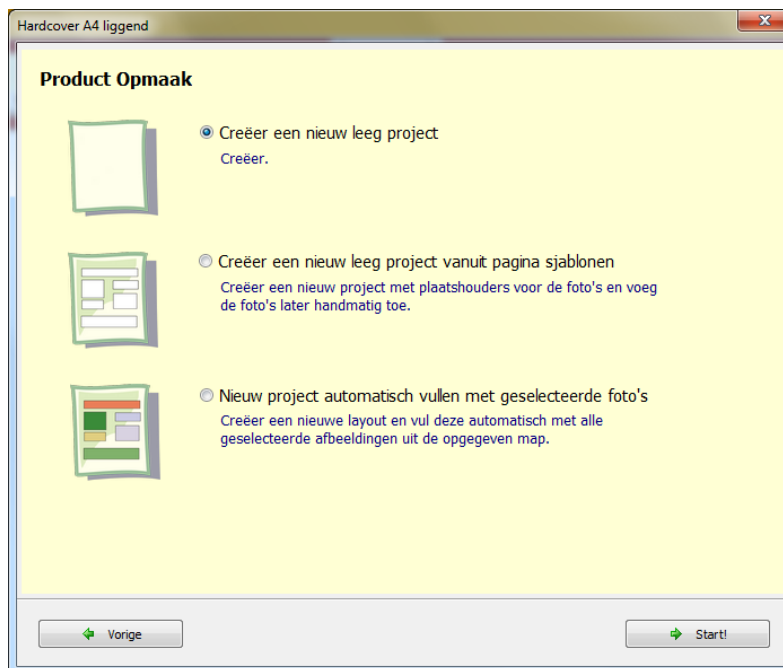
Hardcover A4 liggend

Product Opmaak

Creëer een nieuw leeg project
Creëer.

Creëer een nieuw leeg project vanuit pagina sjablonen
Creëer een nieuw project met plaatshouders voor de foto's en voeg de foto's later handmatig toe.

Nieuw project automatisch vullen met geselecteerde foto's
Creëer een nieuwe layout en vul deze automatisch met alle geselecteerde afbeeldingen uit de opgegeven map.

Vorige

Start!